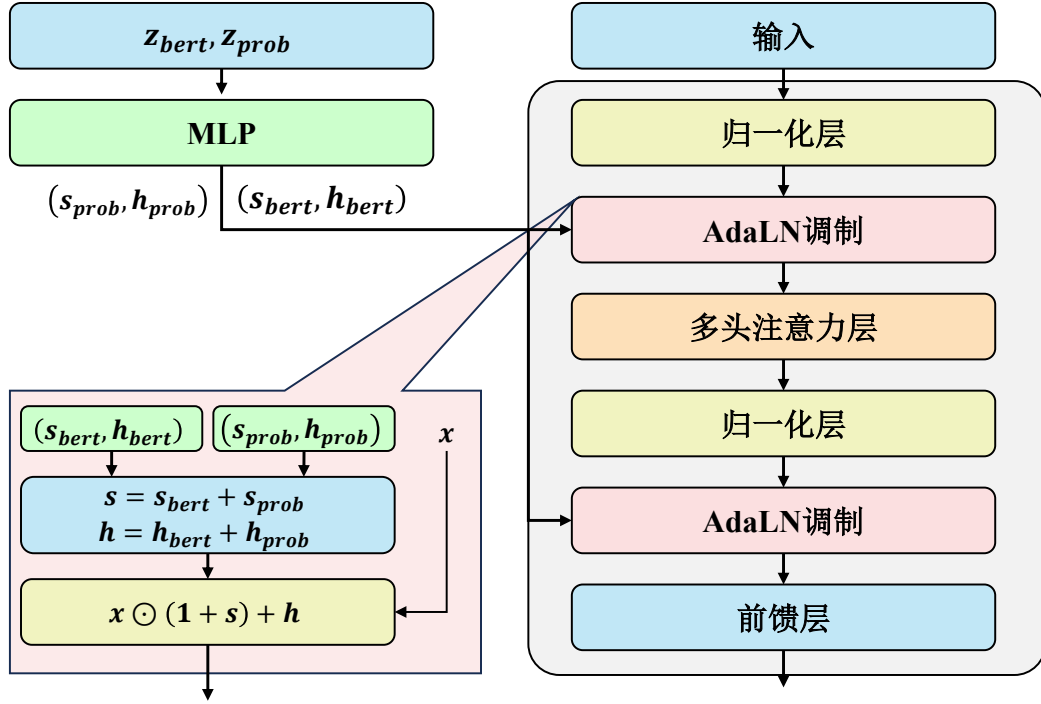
$z_{bert}, z_{prob}$

MLP

$(s_{prob}, h_{prob})$ $(s_{bert}, h_{bert})$

$(s_{bert}, h_{bert})$ $(s_{prob}, h_{prob})$ $x$

$s = s_{bert} + s_{prob}$
$h = h_{bert} + h_{prob}$

$x \odot (1 + s) + h$

输入

归一化层

AdaLN调制

多头注意力层

归一化层

AdaLN调制

前馈层